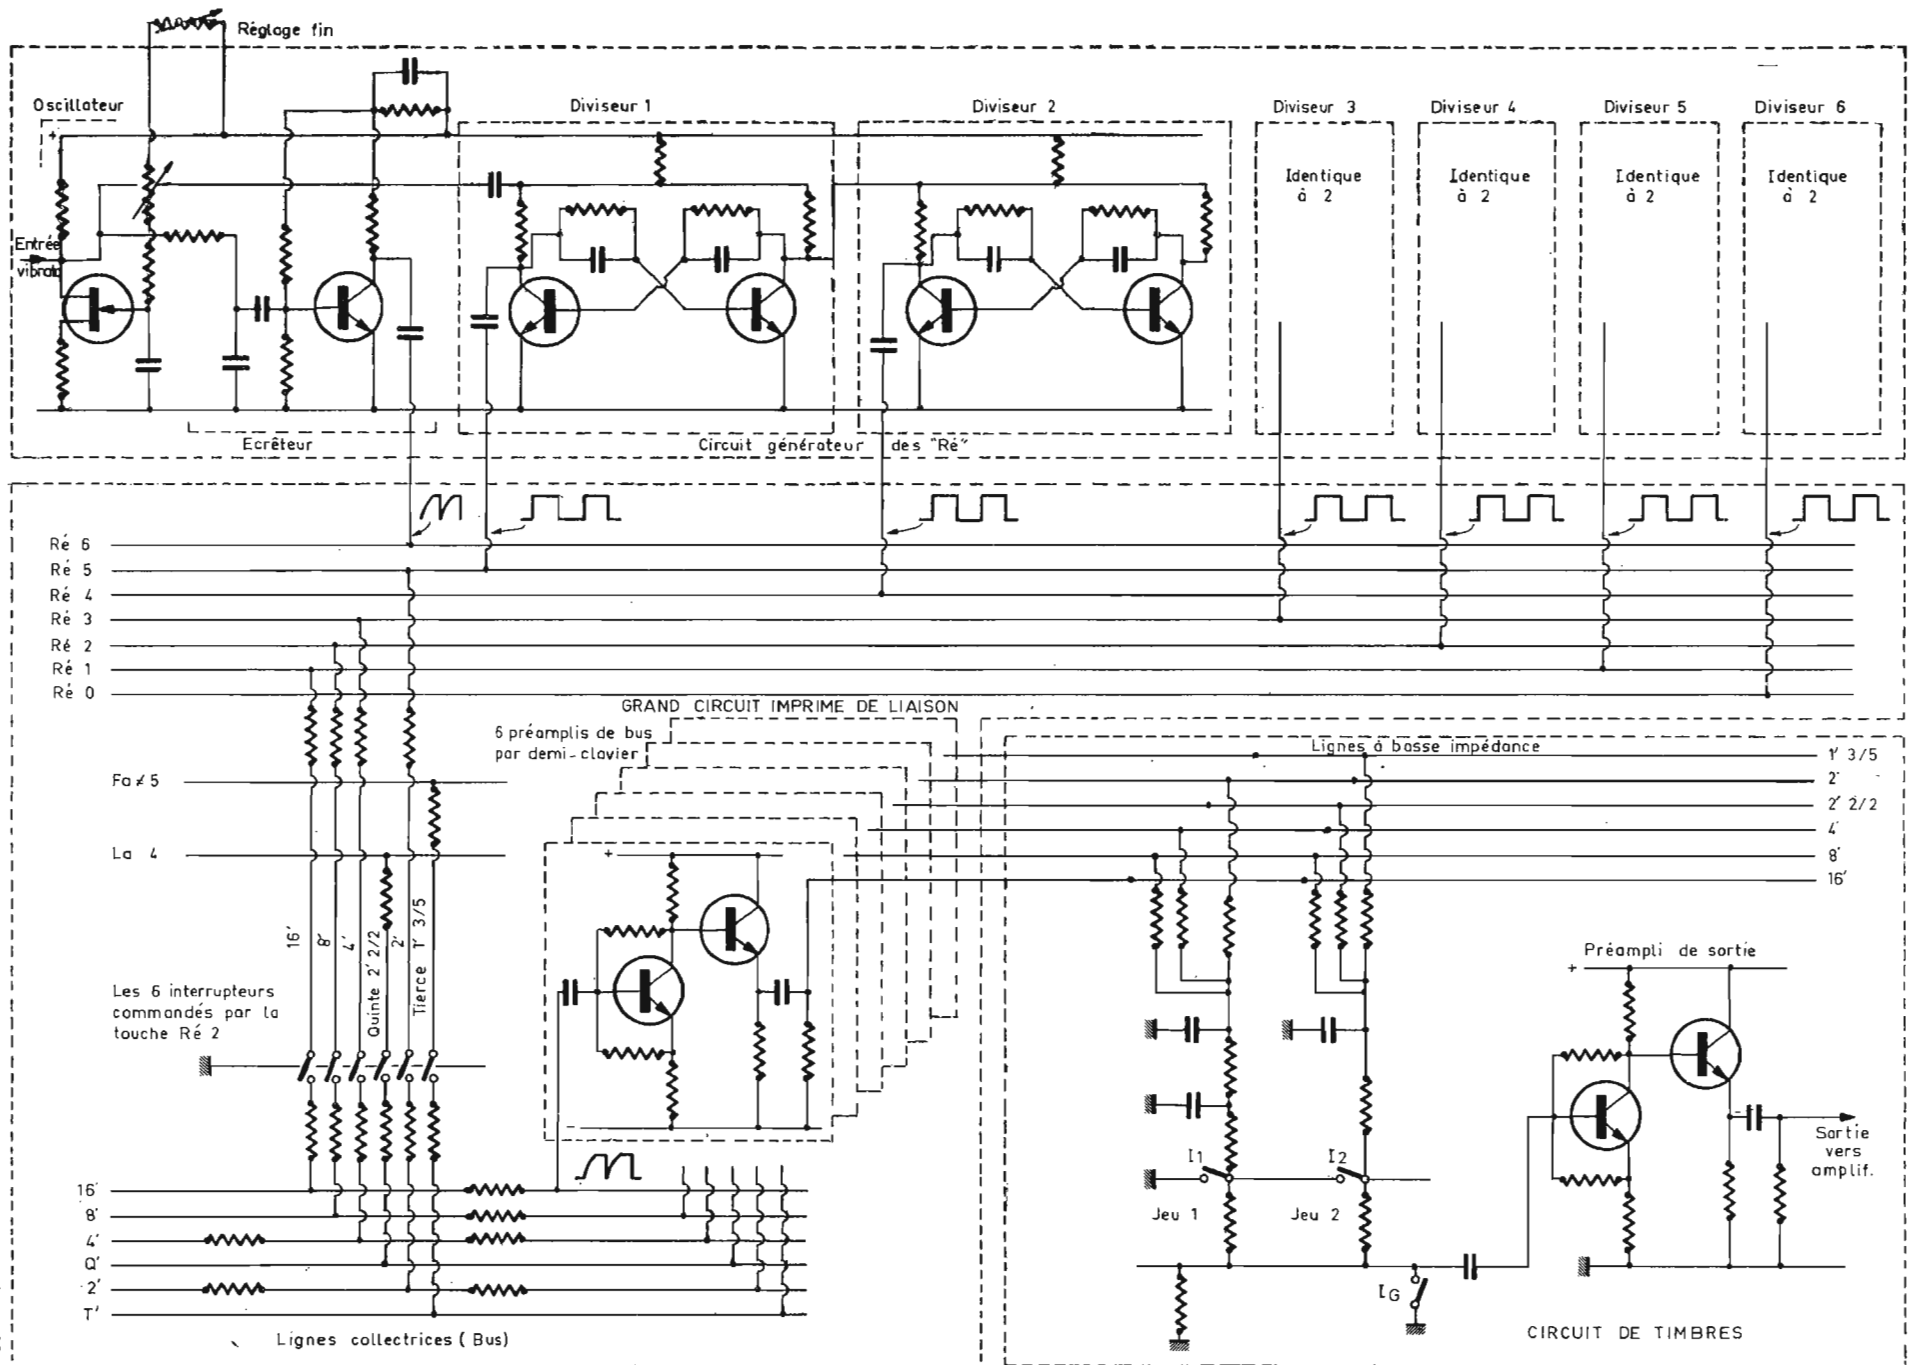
Réglage fin

Oscillateur

Diviseur 1

Diviseur 2

Diviseur 3

Diviseur 4

Diviseur 5

Diviseur 6

Identique à 2

Identique à 2

Identique à 2

Identique à 2

Entrée vibrato

Ecrêteur

Circuit générateur des "Ré"

Ré 6
Ré 5
Ré 4
Ré 3
Ré 2
Ré 1
Ré 0

GRAND CIRCUIT IMPRIME DE LIAISON

6 préamplis de bus par demi-clavier

Lignes à basse impédance

1' 3/5
2'
2' 2/2
4'
8'
16'

Fa♯5

La 4

16'
8'
4'
Quinte 2' 2/2
2'
Tierce 1' 3/5

Les 6 interrupteurs commandés par la touche Ré 2

Préampli de sortie

Sortie vers amplif.

I1
I2
Jeu 1
Jeu 2
IG

16'
8'
4'
Q'
2'
T'

Lignes collectrices (Bus)

CIRCUIT DE TIMBRES